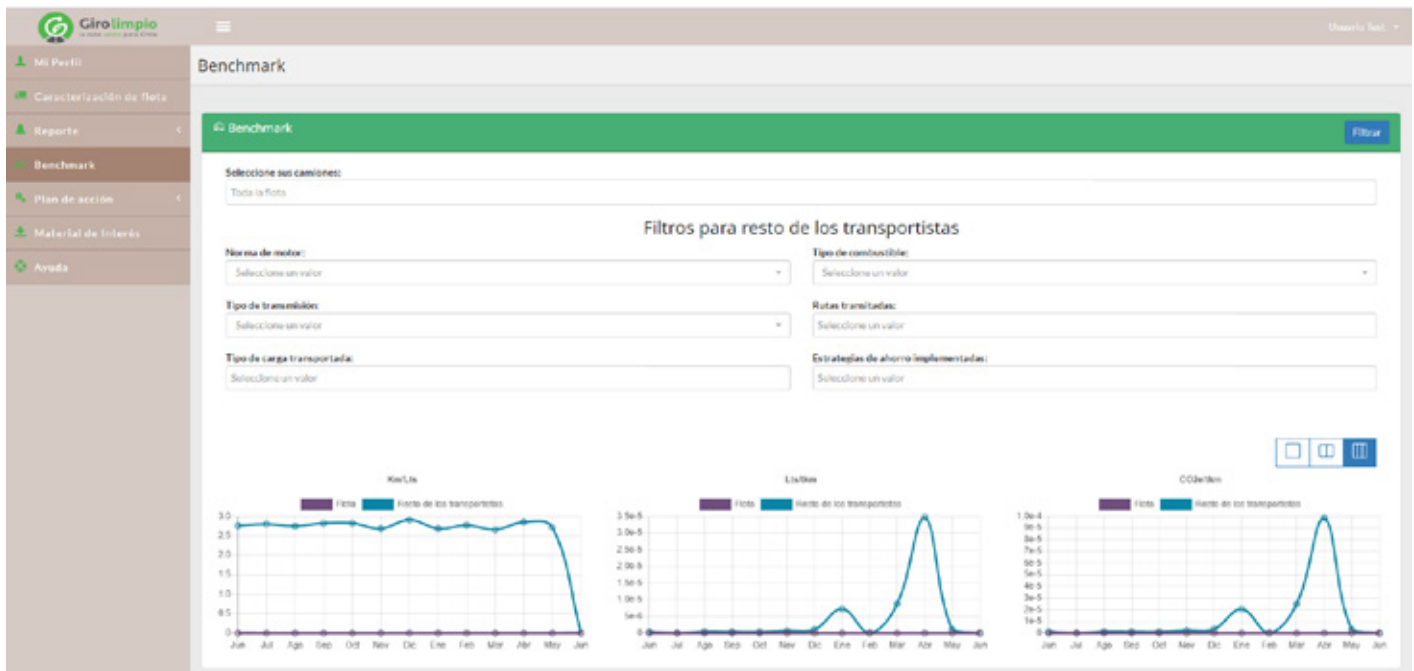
Giro limpio
la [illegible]

Usuario Test

Mi Perfil
Caracterización de flota
Reporte
Benchmark
Plan de acción
Material de Interés
Ayuda

Benchmark

Benchmark

Filtrar

Seleccione sus camiones:
Toda la flota

Filtros para resto de los transportistas

Norma de motor:
Seleccione un valor

Tipo de combustible:
Seleccione un valor

Tipo de transmisión:
Seleccione un valor

Rutas transitadas:
Seleccione un valor

Tipo de carga transportada:
Seleccione un valor

Estrategias de ahorro implementadas:
Seleccione un valor

Km/Lts
Flota Resto de los transportistas
3.0 2.5 2.0 1.5 1.0 0.5 0
Jun Jul Ago Sep Oct Nov Dic Ene Feb Mar Abr May Jun

Lts/tkm
Flota Resto de los transportistas
3.5e-5 3.0e-5 2.5e-5 2.0e-5 1.5e-5 1.0e-5 5e-6 0
Jun Jul Ago Sep Oct Nov Dic Ene Feb Mar Abr May Jun

CO2e/tkm
Flota Resto de los transportistas
1.0e-4 9e-5 8e-5 7e-5 6e-5 5e-5 4e-5 3e-5 2e-5 1e-5 0
Jun Jul Ago Sep Oct Nov Dic Ene Feb Mar Abr May Jun